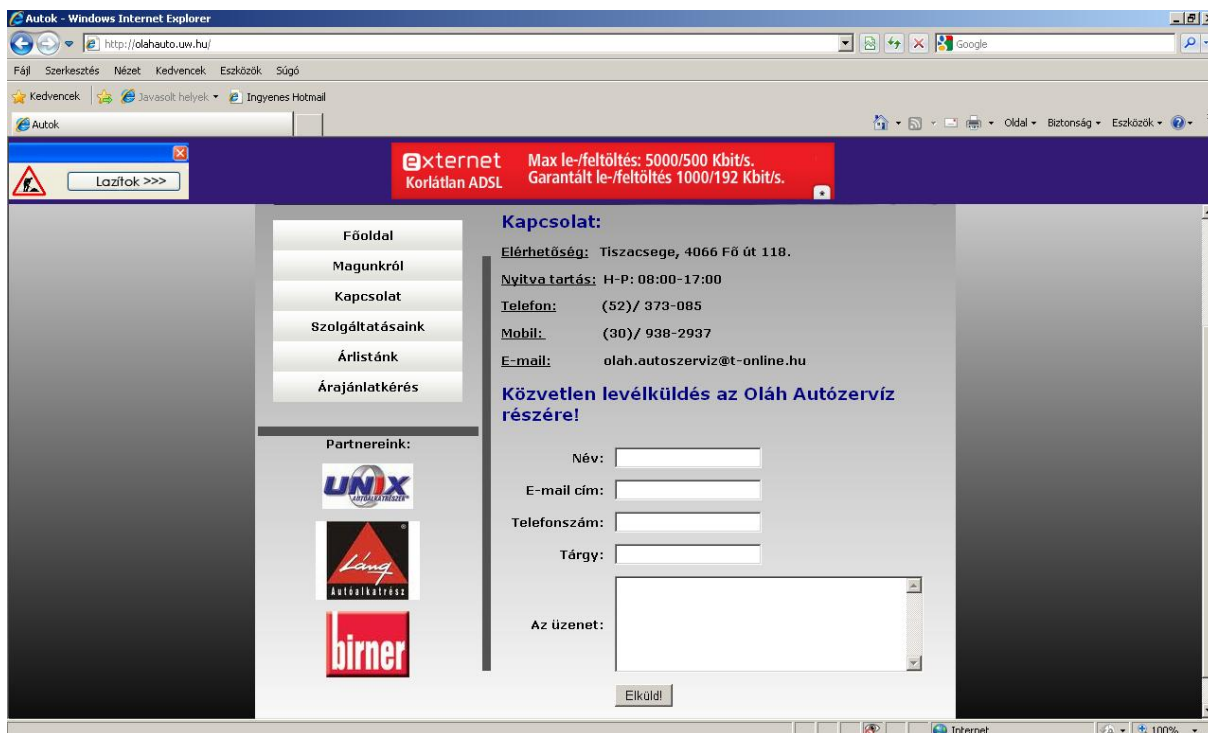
Autok - Windows Internet Explorer

http://olahauto.uw.hu/

Google

Fájl Szerkesztés Nézet Kedvencek Eszközök Súgó

Kedvencek Javasolt helyek Ingyenes Hotmail

Autok

Oldal Biztonság Eszközök

Lazítok >>>

externet Korlátlan ADSL Max le-/feltöltés: 5000/500 Kbit/s. Garantált le-/feltöltés 1000/192 Kbit/s.

Főoldal

Magunkról

Kapcsolat

Szolgáltatásaink

Árlistánk

Árajánlatkérés

Partnereink:

UNIX AUTÓALKATRÉSZ

Láng Autóalkatrész

birner

Kapcsolat:

Elérhetőség: Tiszacsege, 4066 Fő út 118.

Nyitva tartás: H-P: 08:00-17:00

Telefon: (52)/ 373-085

Mobil: (30)/ 938-2937

E-mail: olah.autoszerviz@t-online.hu

Közvetlen levélküldés az Oláh Autózervíz részére!

Név:

E-mail cím:

Telefonszám:

Tárgy:

Az üzenet:

Elküld!

Internet

100%